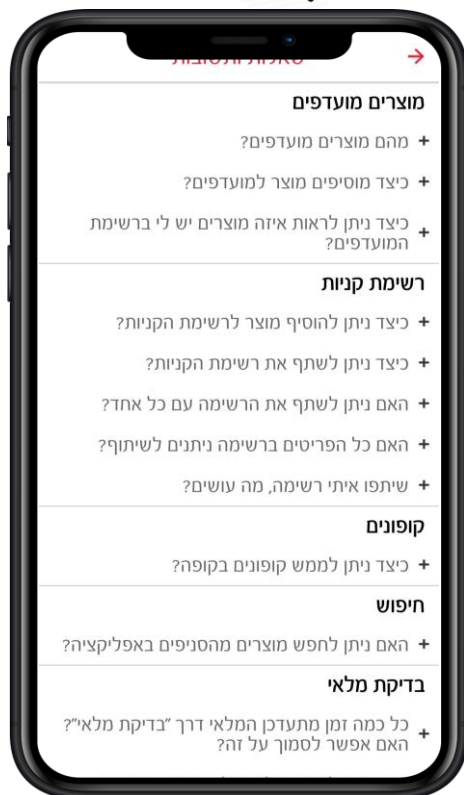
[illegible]

מוצרים מועדפים

+ מהם מוצרים מועדפים?

+ כיצד מוסיפים מוצר למועדפים?

+ כיצד ניתן לראות איזה מוצרים יש לי ברשימת המועדפים?

רשימת קניות

+ כיצד ניתן להוסיף מוצר לרשימת הקניות?

+ כיצד ניתן לשתף את רשימת הקניות?

+ האם ניתן לשתף את הרשימה עם כל אחד?

+ האם כל הפריטים ברשימה ניתנים לשיתוף?

+ שיתפו איתי רשימה, מה עושים?

קופונים

+ כיצד ניתן לממש קופונים בקופה?

חיפוש

+ האם ניתן לחפש מוצרים מהסניפים באפליקציה?

בדיקת מלאי

+ כל כמה זמן מתעדכן המלאי דרך "בדיקת מלאי"? האם אפשר לסמוך על זה?